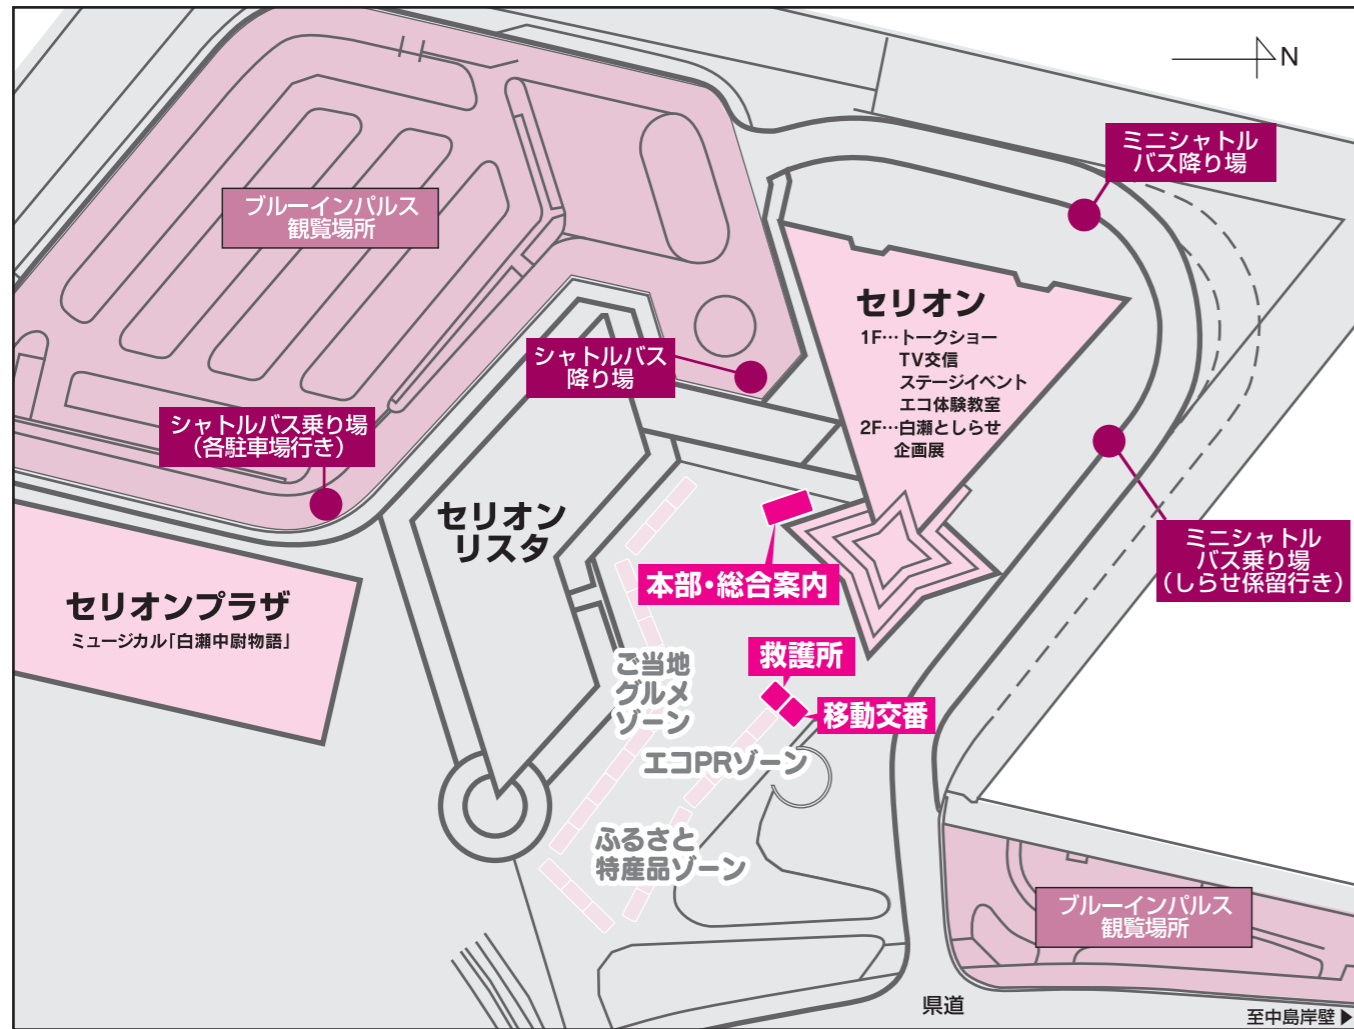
N

ミニシャトル
バス降り場

ブルーインパルス
観覧場所

セリオン
1F…トークショー
TV交信
ステージイベント
エコ体験教室
2F…白瀬としらせ
企画展

シャトルバス
降り場

シャトルバス乗り場
（各駐車場行き）

セリオン
リスタ

ミニシャトル
バス乗り場
（しらせ保留行き）

本部・総合案内

セリオンプラザ
ミュージカル「白瀬中尉物語」

ご当地
グルメ
ゾーン

救護所

移動交番

エコPRゾーン

ふるさと
特産品ゾーン

ブルーインパルス
観覧場所

県道

至中島岸壁▶